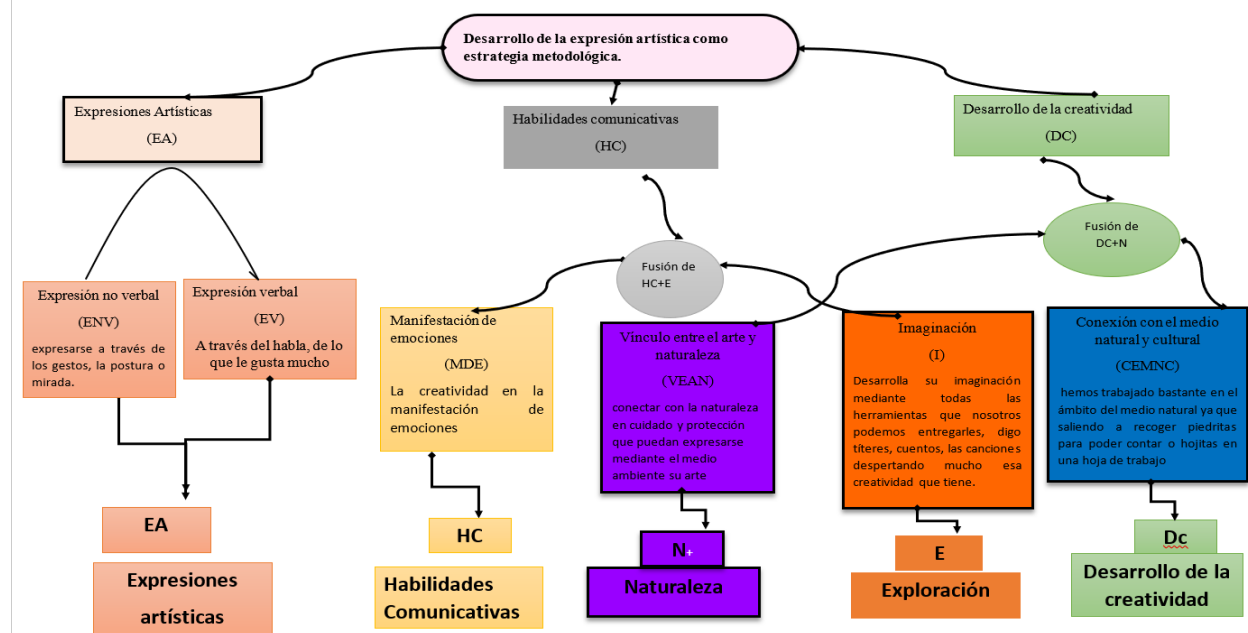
Desarrollo de la expresión artistica como estrategia metodológica.

Expresiones Artísticas

(EA)

Habilidades comunicativas

(HC)

Desarrollo de la creatividad

(DC)

Fusión de DC+N

Fusión de HC+E

Expresión no verbal

(ENV)

expresarse a través de los gestos, la postura o mirada.

Expresión verbal

(EV)

A través del habla, de lo que le gusta mucho

Manifestación de emociones

(MDE)

La creatividad en la manifestación de emociones

Vinculo entre el arte y naturaleza

(VEAN)

conectar con la naturaleza en cuidado y protección que puedan expresarse mediante el medio ambiente su arte

Imaginación

(I)

Desarrolla su imaginación mediante todas las herramientas que nosotros podemos entregarles, digo títeres, cuentos, las canciones despertando mucho esa creatividad que tiene.

Conexión con el medio natural y cultural

(CEMNC)

hemos trabajado bastante en el ámbito del medio natural ya que saliendo a recoger piedritas para poder contar o hojitas en una hoja de trabajo

EA

Expresiones artísticas

HC

Habilidades Comunicativas

N+

Naturaleza

E

Exploración

Dc

Desarrollo de la creatividad